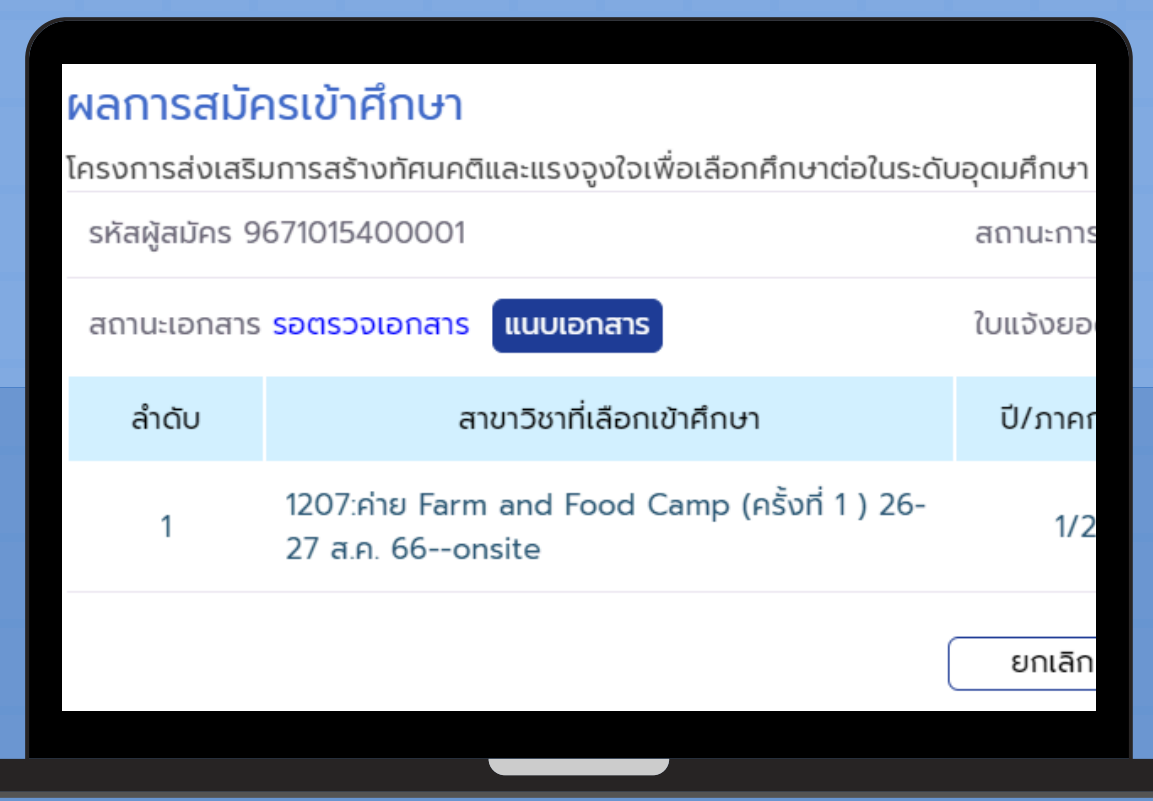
ผลการสมัครเข้าศึกษา

โครงการส่งเสริมการสร้างทัศนคติและแรงจูงใจเพื่อเลือกศึกษาต่อในระดับอุดมศึกษา

รหัสผู้สมัคร 9671015400001

สถานะการ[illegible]

สถานะเอกสาร รอตรวจเอกสาร แนบเอกสาร

ใบแจ้งยอ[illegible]

| ลำดับ | สาขาวิชาที่เลือกเข้าศึกษา | ปี/ภาคก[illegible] |
|---|---|---|
| 1 | 1207:ค่าย Farm and Food Camp (ครั้งที่ 1 ) 26-27 ส.ค. 66--onsite | 1/2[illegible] |

ยกเลิก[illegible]